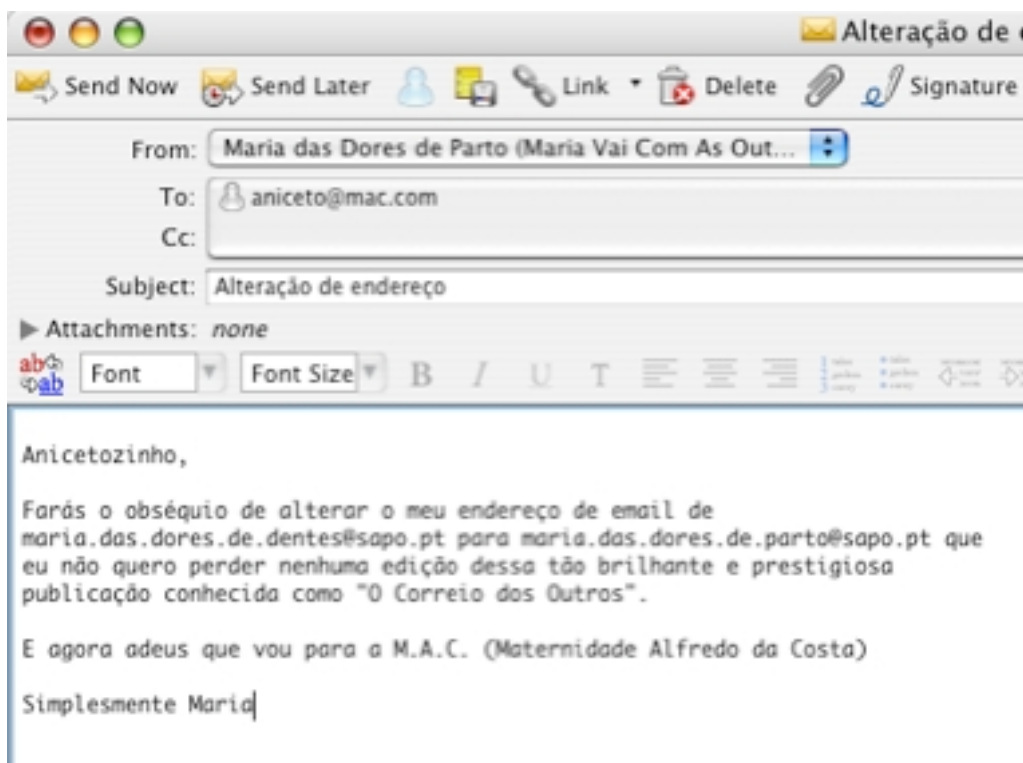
Alteração de

Send Now Send Later Link Delete Signature

From: Maria das Dores de Parto (Maria Vai Com As Out...

To: aniceto@mac.com

Cc:

Subject: Alteração de endereço

Attachments: none

Font Font Size B I U T

Anicetozinho,

Farás o obséquio de alterar o meu endereço de email de maria.das.dores.de.dentes@sapo.pt para maria.das.dores.de.parto@sapo.pt que eu não quero perder nenhuma edição dessa tão brilhante e prestigiosa publicação conhecida como "O Correio dos Outros".

E agora adeus que vou para a M.A.C. (Maternidade Alfredo da Costa)

Simplesmente Maria